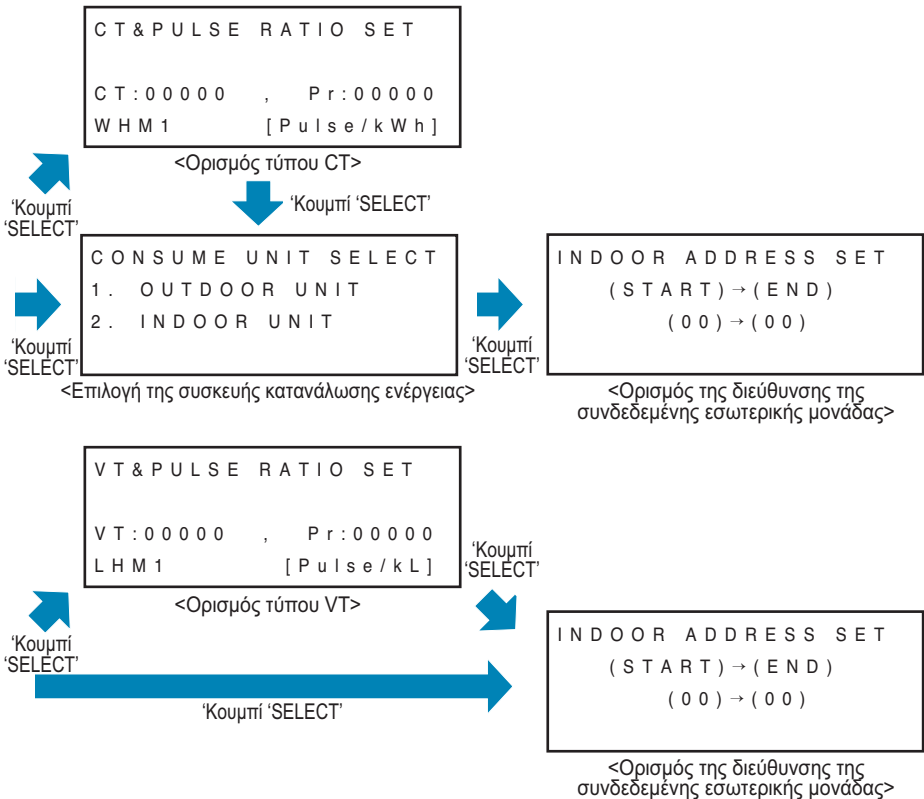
CT&PULSE RATIO SET

CT:00000 , Pr:00000
WHM1 [Pulse/kWh]

<Ορισμός τύπου CT>

'Κουμπί 'SELECT'

'Κουμπί 'SELECT'

CONSUME UNIT SELECT
1. OUTDOOR UNIT
2. INDOOR UNIT

'Κουμπί 'SELECT'

<Επιλογή της συσκευής κατανάλωσης ενέργειας>

'Κουμπί 'SELECT'

INDOOR ADDRESS SET
(START)→(END)
(00)→(00)

<Ορισμός της διεύθυνσης της συνδεδεμένης εσωτερικής μονάδας>

VT&PULSE RATIO SET

VT:00000 , Pr:00000
LHM1 [Pulse/kL]

<Ορισμός τύπου VT>

'Κουμπί 'SELECT'

'Κουμπί 'SELECT'

'Κουμπί 'SELECT'

INDOOR ADDRESS SET
(START)→(END)
(00)→(00)

<Ορισμός της διεύθυνσης της συνδεδεμένης εσωτερικής μονάδας>